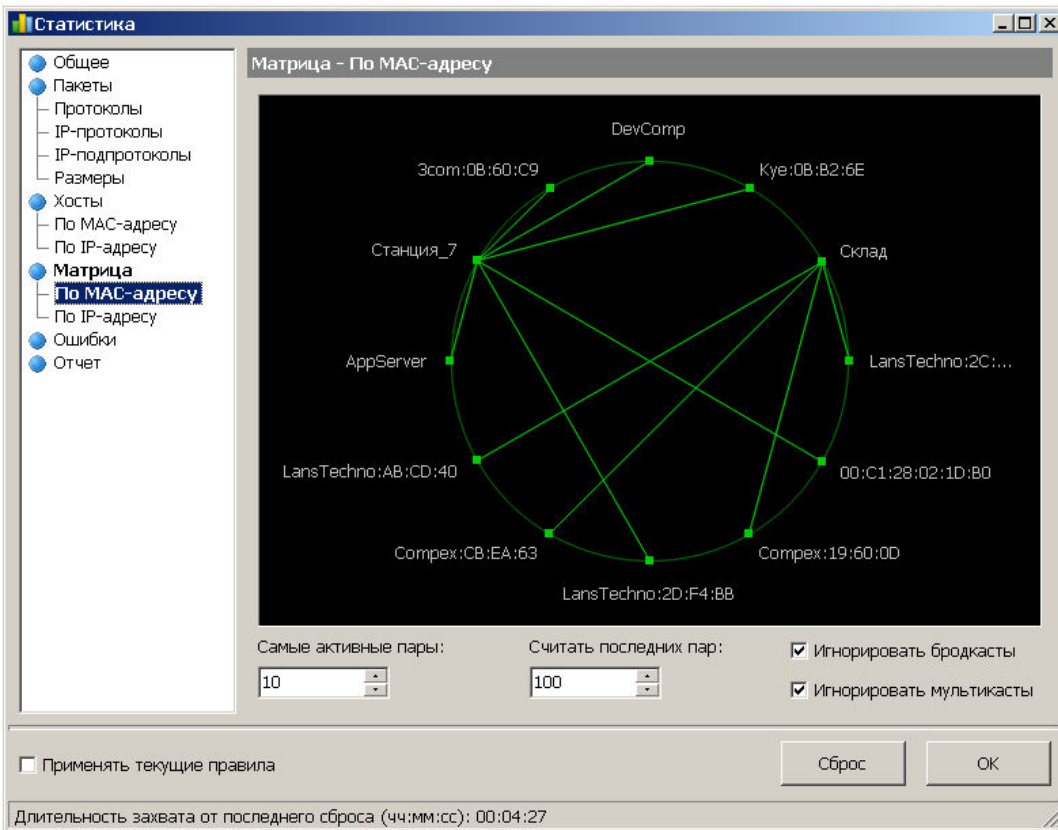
Статистика

Общее
Пакеты
Протоколы
IP-протоколы
IP-подпротоколы
Размеры
Хосты
По MAC-адресу
По IP-адресу
Матрица
По MAC-адресу
По IP-адресу
Ошибки
Отчет

Матрица - По MAC-адресу

DevComp
3com:0B:60:C9
Kye:0B:B2:6E
Станция_7
Склад
AppServer
LansTechno:2C:...
LansTechno:AB:CD:40
00:C1:28:02:1D:B0
Compex:CB:EA:63
Compex:19:60:0D
LansTechno:2D:F4:BB

Самые активные пары:
10
Считать последних пар:
100
Игнорировать бродкасты
Игнорировать мультикасты

Применять текущие правила
Сброс
OK

Длительность захвата от последнего сброса (чч:мм:сс): 00:04:27